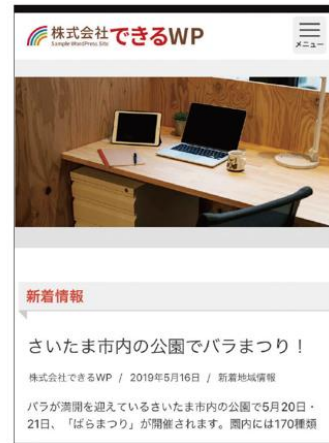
株式会社できるWP
Sample WordPress Site
メニュー

新着情報

さいたま市内の公園でバラまつり！

株式会社できるWP / 2019年5月16日 / 新着地域情報

バラが満開を迎えているさいたま市内の公園で5月20日・21日、「ばらまつり」が開催されます。園内には170種類